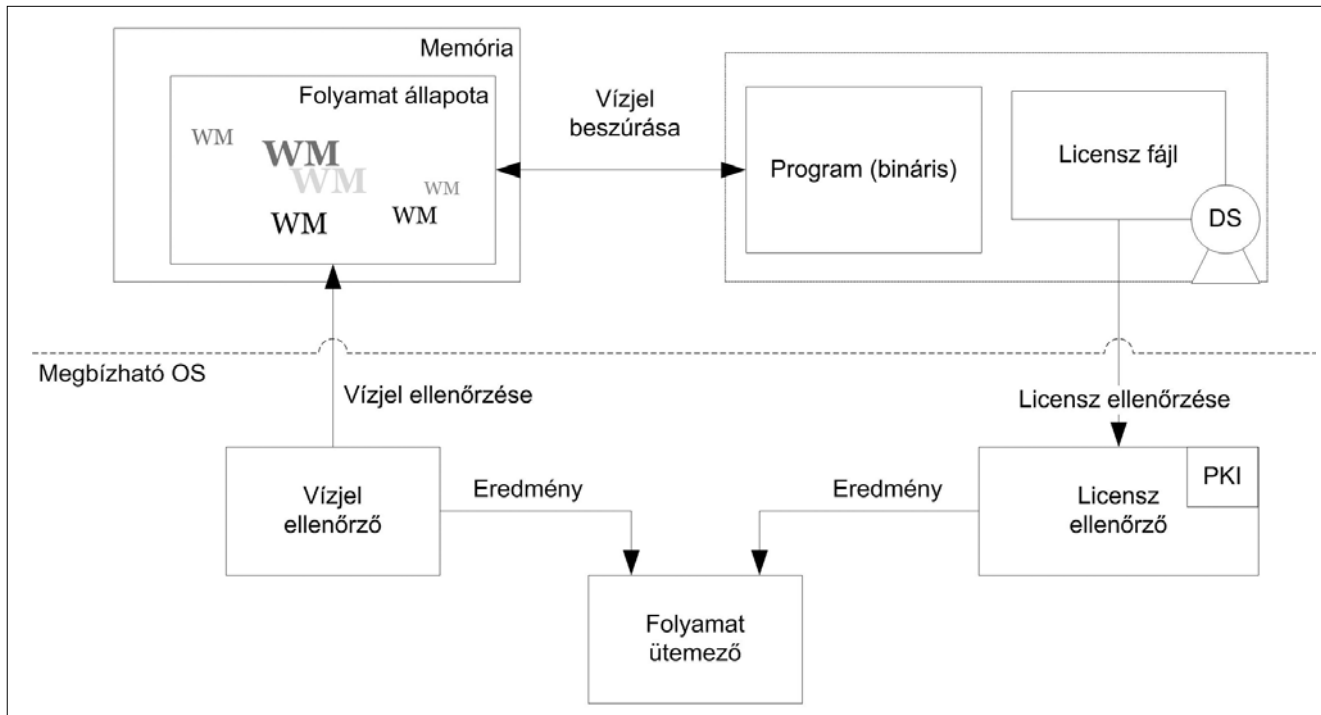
Memória

Folyamat állapota

WM
WM
WM
WM
WM
WM

Vízjel beszúrása

Program (bináris)

Licensz fájl

DS

Megbízható OS

Vízjel ellenőrzése

Licensz ellenőrzése

Vízjel ellenőrző

Eredmény

Eredmény

Licensz ellenőrző

PKI

Folyamat ütemező